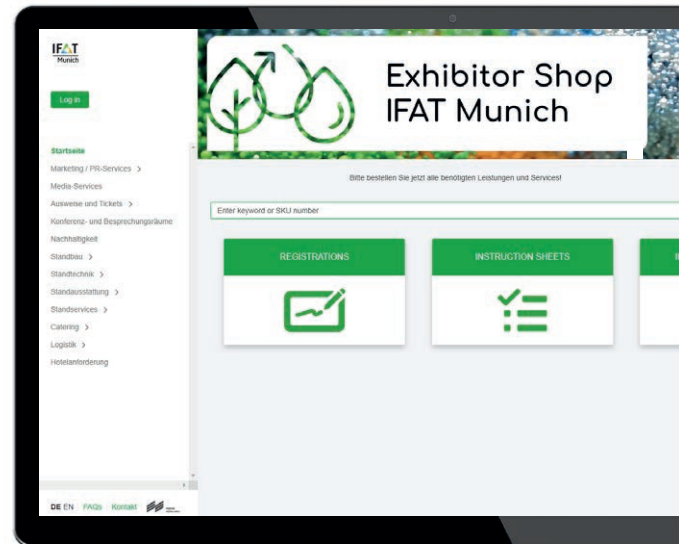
IFAT
Munich

Log in

Startseite
Marketing / PR-Services >
Media-Services
Ausweise und Tickets >
Konferenz- und Besprechungsräume
Nachhaltigkeit
Standbau >
Standtechnik >
Standausstattung >
Standservices >
Catering >
Logistik >
Hotelanforderung

DE EN FAQs Kontakt

Exhibitor Shop
IFAT Munich

Bitte bestellen Sie jetzt alle benötigten Leistungen und Services!

Enter keyword or SKU number

REGISTRATIONS

INSTRUCTION SHEETS